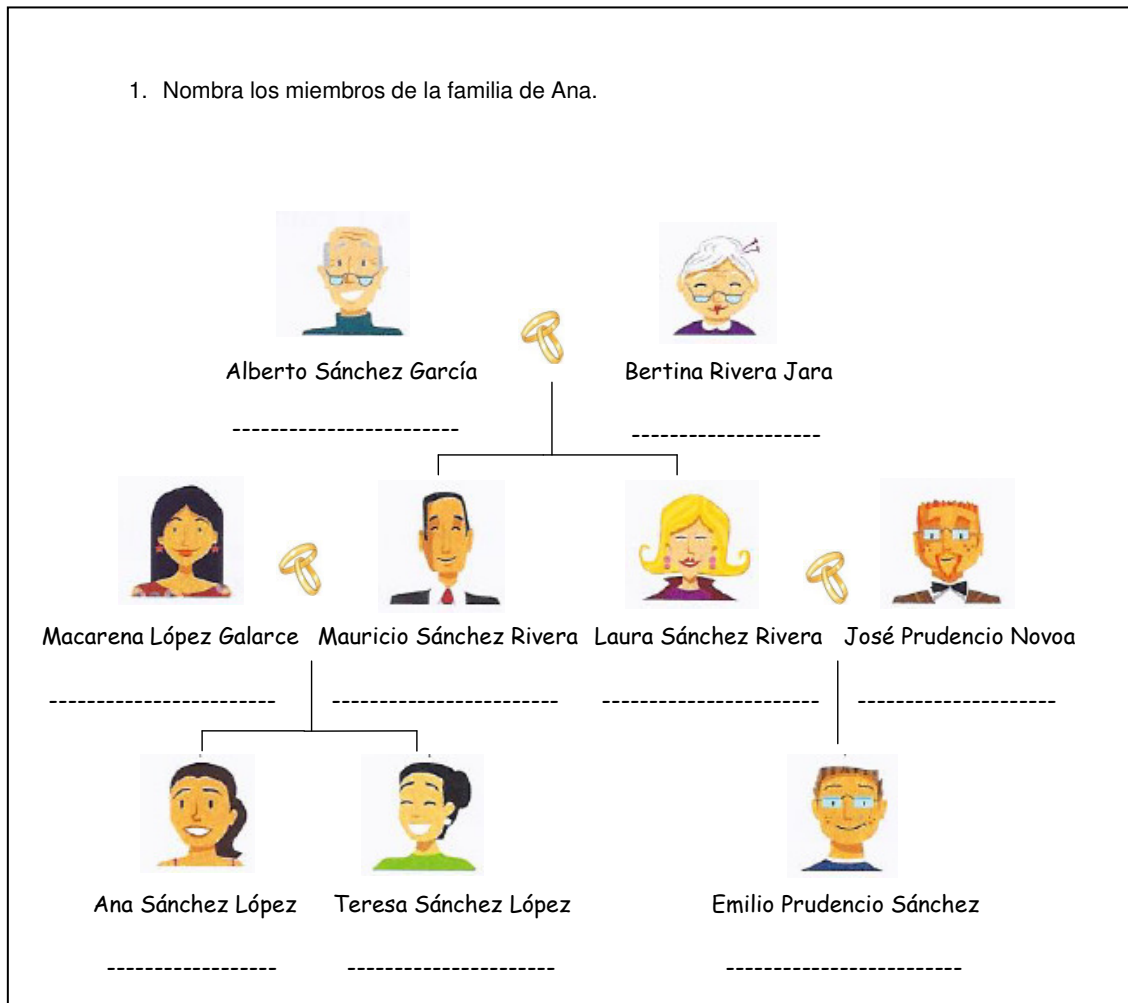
1. Nombra los miembros de la familia de Ana.

Alberto Sánchez García

------------------------

Bertina Rivera Jara

--------------------

Macarena López Galarce

-----------------------

Mauricio Sánchez Rivera

-----------------------

Laura Sánchez Rivera

----------------------

José Prudencio Novoa

---------------------

Ana Sánchez López

------------------

Teresa Sánchez López

---------------------

Emilio Prudencio Sánchez

-------------------------